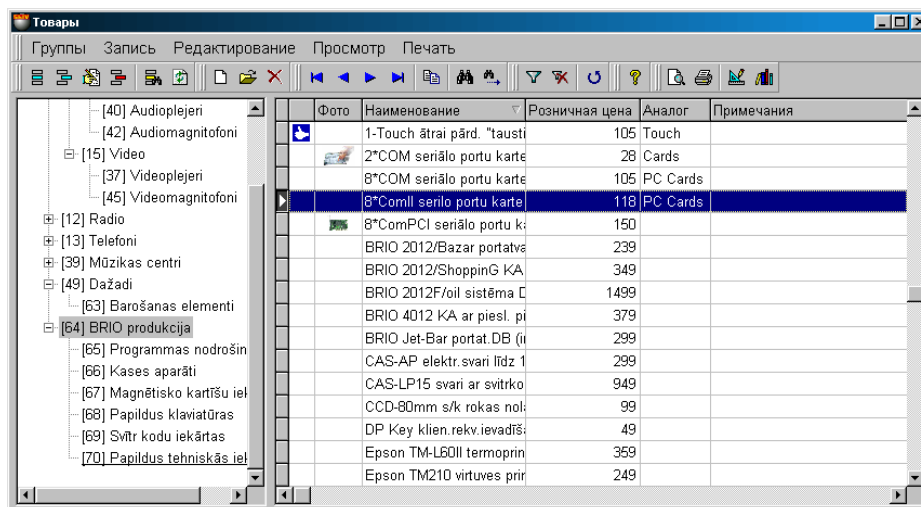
Товары

Группы Запись Редактирование Просмотр Печать

[40] Audioplejeri
[42] Audiomagnitofoni
[15] Video
[37] Videoplejeri
[45] Videomagnitofoni
[12] Radio
[13] Telefoni
[39] Mūzikas centri
[49] Dažadi
[63] Barošanas elementi
[64] BRIO produkcija
[65] Programmas nodrošin
[66] Kases aparāti
[67] Magnētisko kartīšu iel
[68] Papildus klaviatūras
[69] Svītr kodu iekārtas
[70] Papildus tehniskās iel

| Фото | Наименование | Розничная цена | Аналог | Примечания |
|---|---|---|---|---|
| | 1-Touch ātrai pārd. "tausti | 105 | Touch | |
| | 2*COM seriālo portu karte | 28 | Cards | |
| | 8*COM seriālo portu karte | 105 | PC Cards | |
| | 8*ComII serilo portu karte | 118 | PC Cards | |
| | 8*ComPCI seriālo portu k | 150 | | |
| | BRIO 2012/Bazar portatva | 239 | | |
| | BRIO 2012/ShoppinG KA | 349 | | |
| | BRIO 2012F/oil sistēma D | 1499 | | |
| | BRIO 4012 KA ar piesl. pi | 379 | | |
| | BRIO Jet-Bar portat.DB (i | 299 | | |
| | CAS-AP elektr.svari līdz 1 | 299 | | |
| | CAS-LP15 svari ar svitrko | 949 | | |
| | CCD-80mm s/k rokas nol | 99 | | |
| | DP Key klien.rekv.ievadīš | 49 | | |
| | Epson TM-L60II termoprin | 359 | | |
| | Epson TM210 virtuves prir | 249 | | |